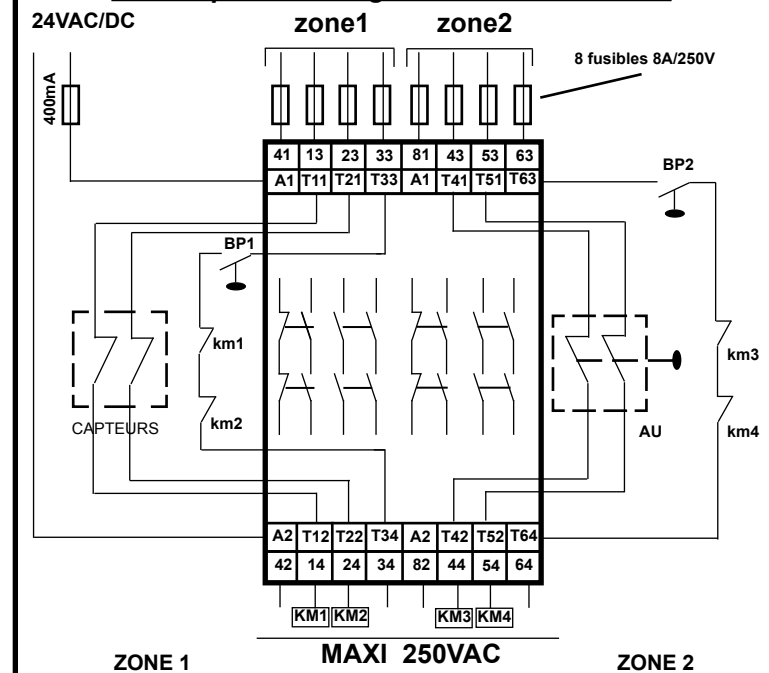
24VAC/DC

zone1 zone2

8 fusibles 8A/250V

400mA

| 41 | 13 | 23 | 33 | 81 | 43 | 53 | 63 |
|---|---|---|---|---|---|---|---|
| A1 | T11 | T21 | T33 | A1 | T41 | T51 | T63 |

BP2

BP1

km1

km2

CAPTEURS

AU

km3

km4

| A2 | T12 | T22 | T34 | A2 | T42 | T52 | T64 |
|---|---|---|---|---|---|---|---|
| 42 | 14 | 24 | 34 | 82 | 44 | 54 | 64 |

KM1 KM2 KM3 KM4

ZONE 1

MAXI 250VAC

ZONE 2